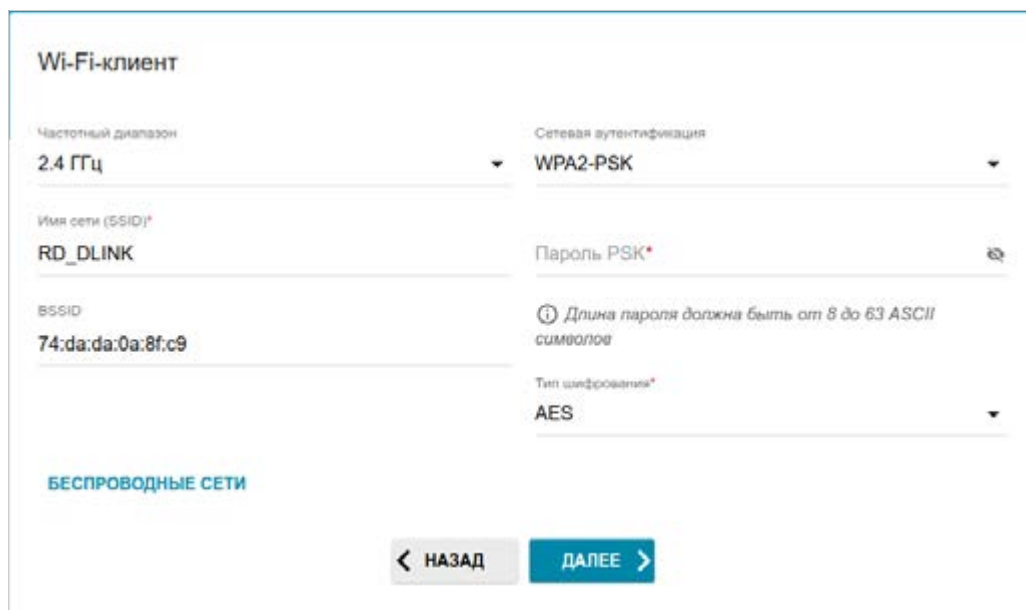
Wi-Fi-клиент

Частотный диапазон
2.4 ГГц

Сетевая аутентификация
WPA2-PSK

Имя сети (SSID)*
RD_DLINK

Пароль PSK*

BSSID
74:da:da:0a:8f:c9

ⓘ Длина пароля должна быть от 8 до 63 ASCII символов

Тип шифрования*
AES

БЕСПРОВОДНЫЕ СЕТИ

НАЗАД

ДАЛЕЕ